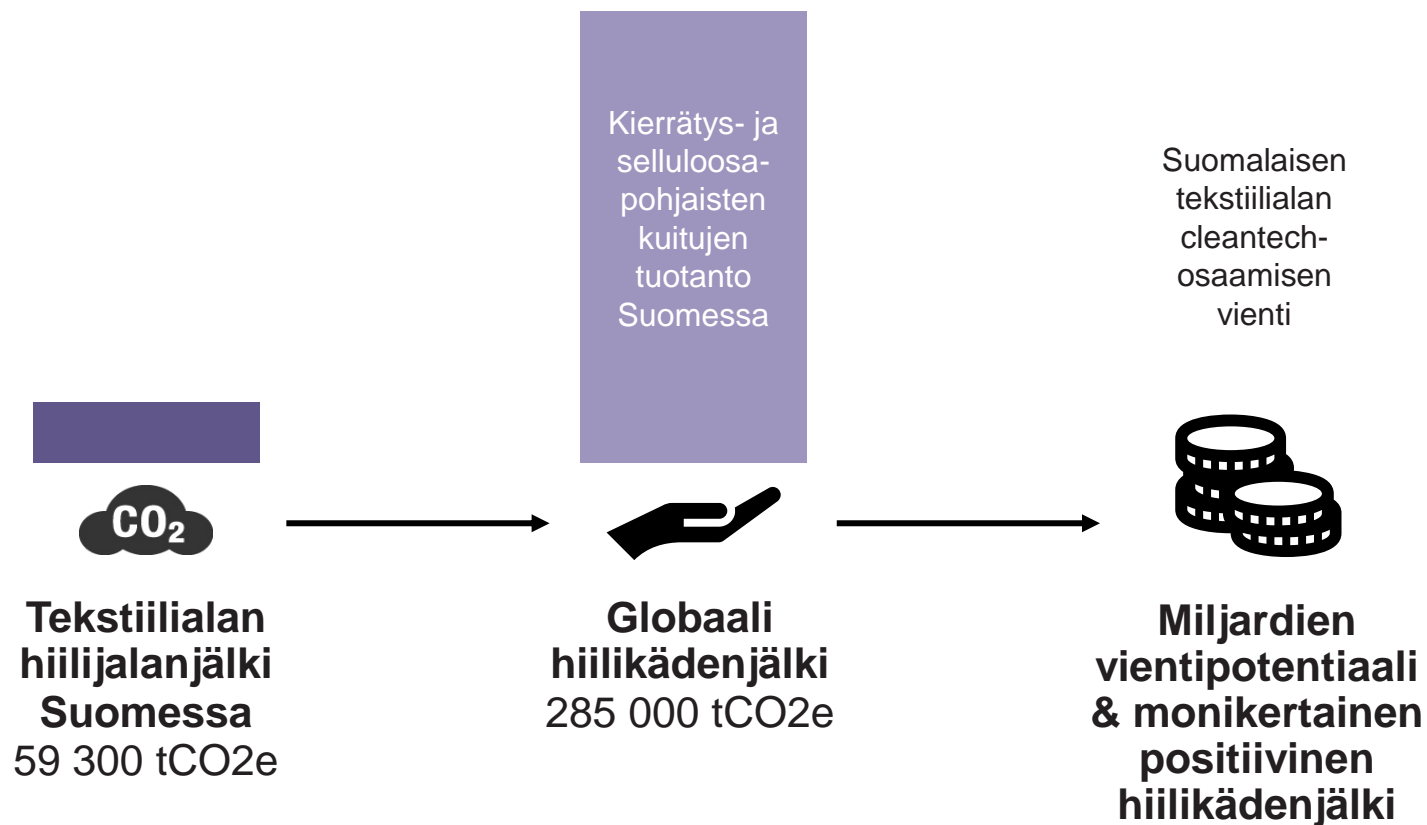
Kierrätys- ja selluloosapohjaisten kuitujen tuotanto Suomessa

Suomalaisen tekstiilialan cleantech-osaamisen vienti

$CO_2$

Tekstiilialan hiilijalanjälki Suomessa
59 300 tCO2e

Globaali hiilikädenjälki
285 000 tCO2e

Miljardien vientipotentiaali & monikertainen positiivinen hiilikädenjälki